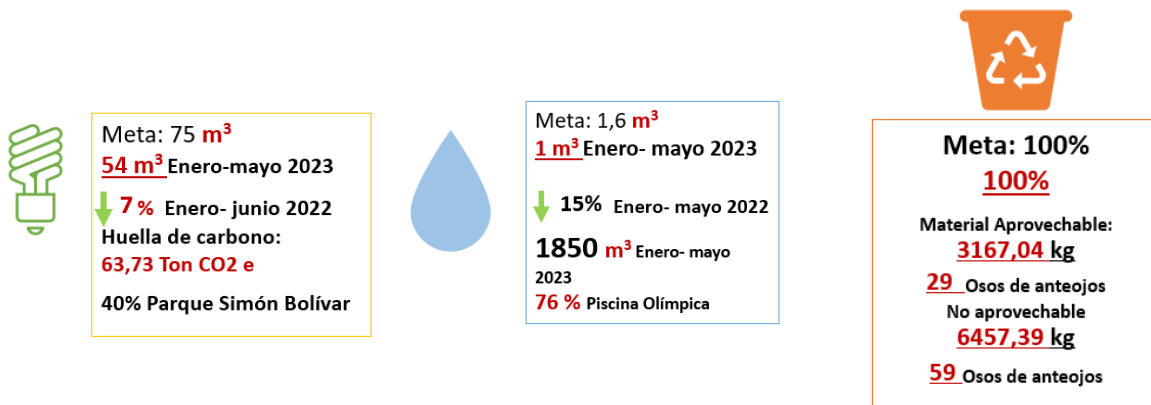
Meta: 75 $m^3$
54 $m^3$ Enero-mayo 2023
7 % Enero- junio 2022
Huella de carbono:
63,73 Ton CO2 e
40% Parque Simón Bolívar

Meta: 1,6 $m^3$
1 $m^3$ Enero- mayo 2023
15% Enero- mayo 2022
1850 $m^3$ Enero- mayo 2023
76 % Piscina Olímpica

Meta: 100%
100%
Material Aprovechable:
3167,04 kg
29 Osos de anteojos
No aprovechable
6457,39 kg
59 Osos de anteojos